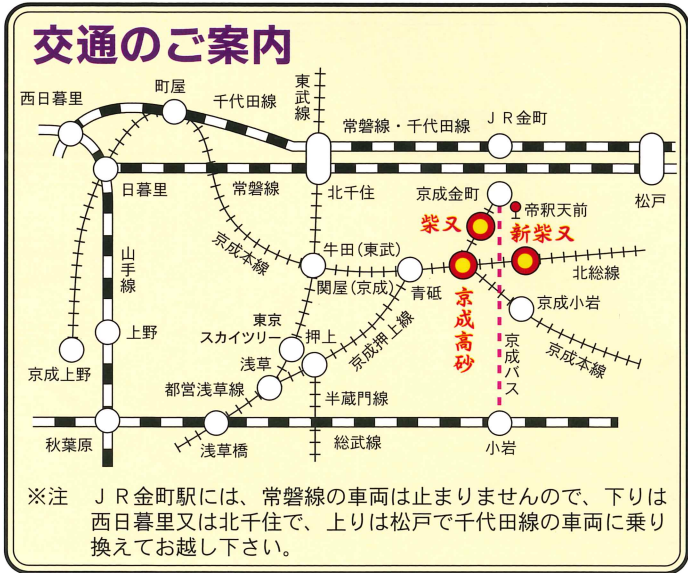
交通のご案内

西日暮里
町屋
千代田線
東武線
常磐線・千代田線
JR金町
日暮里
常磐線
北千住
京成金町
松戸
帝釈天前
柴又
新柴又
京成本線
山手線
牛田(東武)
関屋(京成)
青砥
北総線
京成高砂
京成小岩
上野
東京スカイツリー
押上
京成押上線
京成バス
京成本線
京成上野
浅草
都営浅草線
半蔵門線
秋葉原
浅草橋
総武線
小岩

※注　JR金町駅には、常磐線の車両は止まりませんので、下りは西日暮里又は北千住で、上りは松戸で千代田線の車両に乗り換えてお越し下さい。